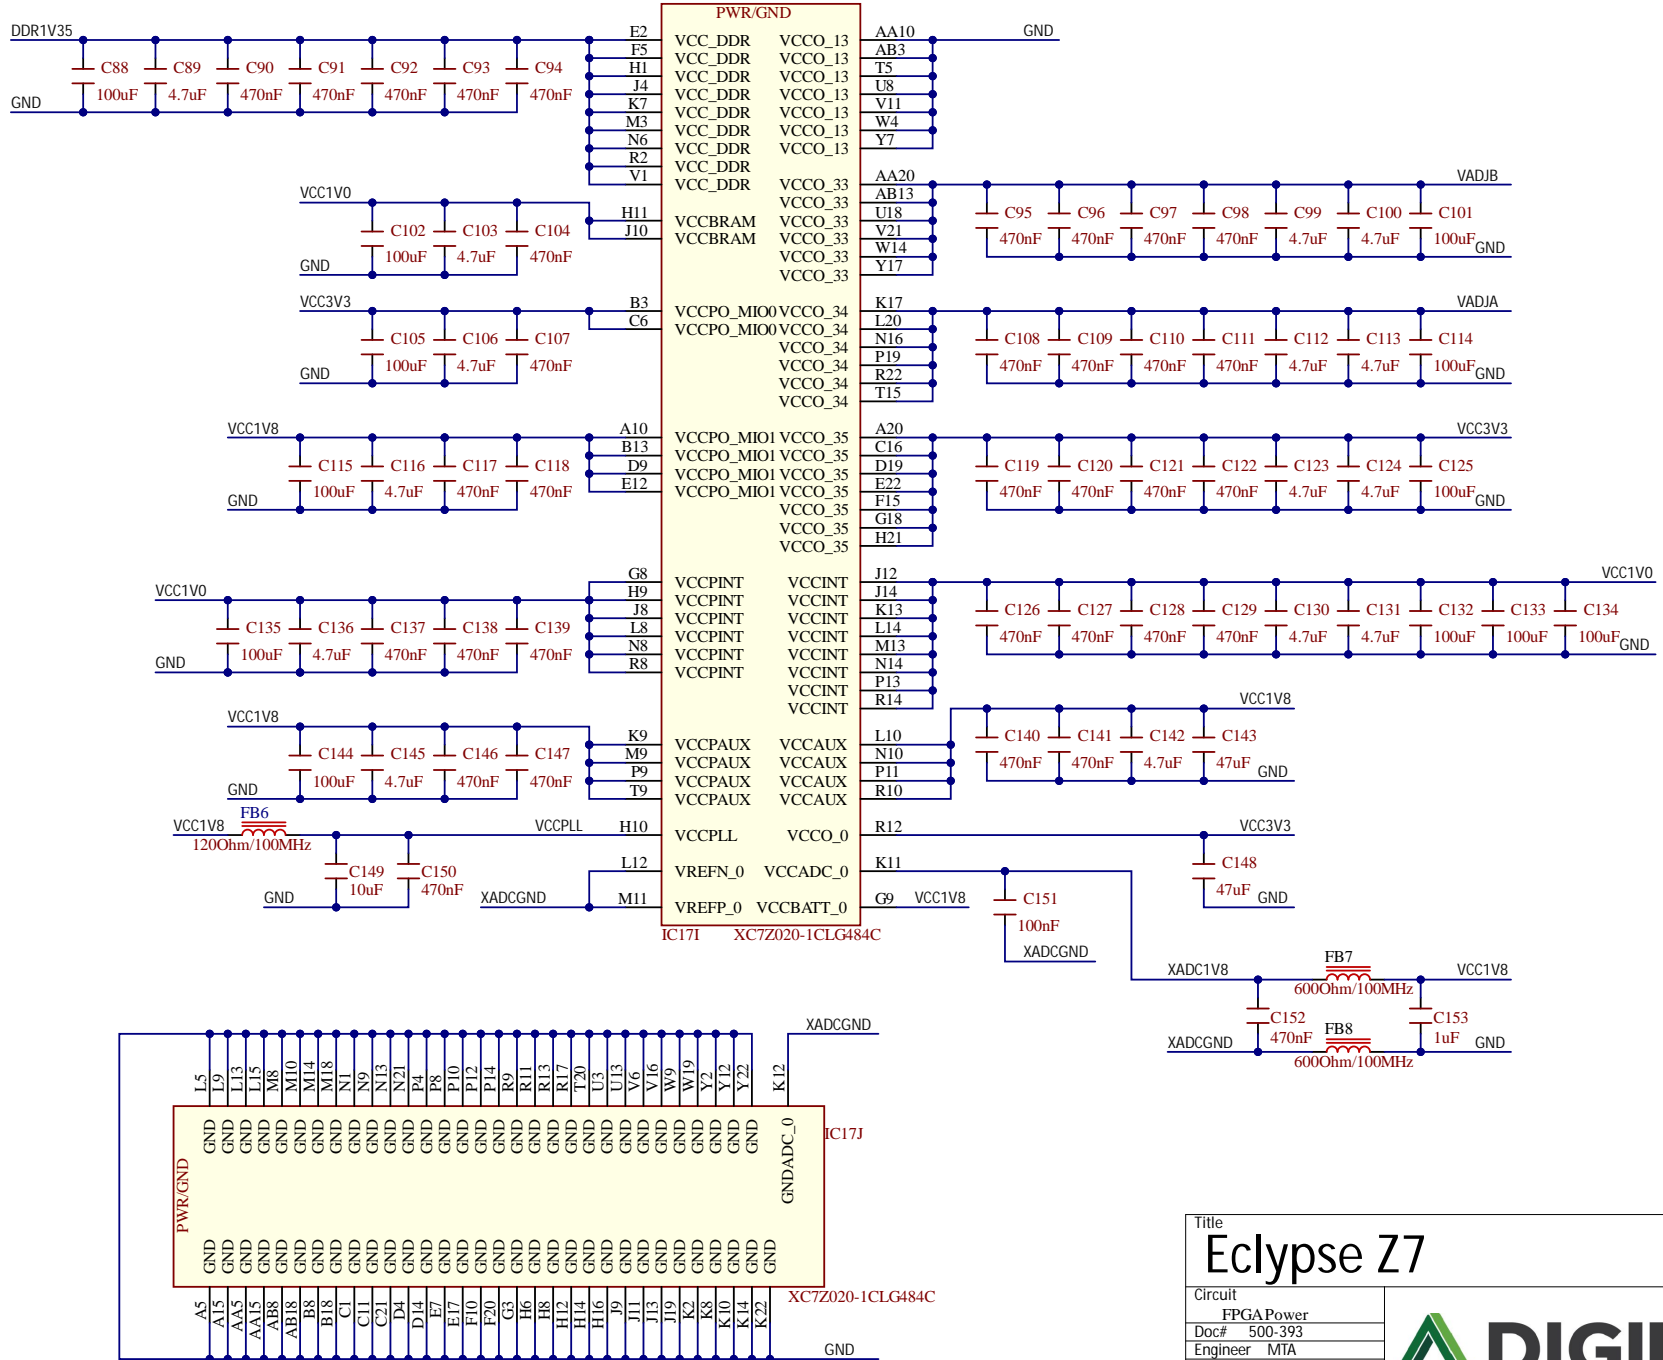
PWR/GND

DDR1V35
GND
C88 100uF
C89 4.7uF
C90 470nF
C91 470nF
C92 470nF
C93 470nF
C94 470nF

E2 F5 H1 J4 K7 M3 N6 R2 V1
VCC_DDR
VCC_DDR
VCC_DDR
VCC_DDR
VCC_DDR
VCC_DDR
VCC_DDR
VCC_DDR
VCC_DDR

VCCO_13
VCCO_13
VCCO_13
VCCO_13
VCCO_13
VCCO_13
VCCO_13
AA10 AB3 T5 U8 V11 W4 Y7
GND

VCC1V0
GND
C102 100uF
C103 4.7uF
C104 470nF
H11 J10
VCCBRAM
VCCBRAM

VCCO_33
VCCO_33
VCCO_33
VCCO_33
VCCO_33
VCCO_33
VCCO_33
AA20 AB13 U18 V21 W14 Y17
VADJB
C95 470nF
C96 470nF
C97 470nF
C98 470nF
C99 4.7uF
C100 4.7uF
C101 100uF
GND

VCC3V3
GND
C105 100uF
C106 4.7uF
C107 470nF
B3 C6
VCCPO_MIO0
VCCPO_MIO0
VCCO_34
VCCO_34
VCCO_34
VCCO_34
VCCO_34
VCCO_34
K17 L20 N16 P19 R22 T15
VADJA
C108 470nF
C109 470nF
C110 470nF
C111 470nF
C112 4.7uF
C113 4.7uF
C114 100uF
GND

VCC1V8
GND
C115 100uF
C116 4.7uF
C117 470nF
C118 470nF
A10 B13 D9 E12
VCCPO_MIO1
VCCPO_MIO1
VCCPO_MIO1
VCCPO_MIO1
VCCO_35
VCCO_35
VCCO_35
VCCO_35
VCCO_35
VCCO_35
VCCO_35
A20 C16 D19 E22 F15 G18 H21
VCC3V3
C119 470nF
C120 470nF
C121 470nF
C122 470nF
C123 4.7uF
C124 4.7uF
C125 100uF
GND

VCC1V0
GND
C135 100uF
C136 4.7uF
C137 470nF
C138 470nF
C139 470nF
G8 H9 J8 L8 N8 R8
VCCPINT
VCCPINT
VCCPINT
VCCPINT
VCCPINT
VCCPINT
VCCINT
VCCINT
VCCINT
VCCINT
VCCINT
VCCINT
VCCINT
VCCINT
J12 J14 K13 L14 M13 N14 P13 R14
VCC1V0
C126 470nF
C127 470nF
C128 470nF
C129 470nF
C130 4.7uF
C131 4.7uF
C132 100uF
C133 100uF
C134 100uF
GND

VCC1V8
GND
C144 100uF
C145 4.7uF
C146 470nF
C147 470nF
K9 M9 P9 T9
VCCPAUX
VCCPAUX
VCCPAUX
VCCPAUX
VCCAUX
VCCAUX
VCCAUX
VCCAUX
L10 N10 P11 R10
VCC1V8
C140 470nF
C141 470nF
C142 4.7uF
C143 47uF
GND

VCC1V8
FB6
120Ohm/100MHz
VCCPLL
C149 10uF
C150 470nF
GND
H10
VCCPLL
VCCO_0
R12
VCC3V3
C148 47uF
GND

L12
M11
XADCGND
VREFN_0
VREFP_0
VCCADC_0
VCCBATT_0
K11
G9
VCC1V8
C151 100nF
XADCGND
IC17I
XC7Z020-1CLG484C

XADC1V8
FB7
600Ohm/100MHz
VCC1V8
C152 470nF
C153 1uF
FB8
600Ohm/100MHz
XADCGND
GND

XADCGND
L5 L9 L13 L15 M8 M10 M14 M18 N1 N9 N13 N21 P4 P8 P10 P12 P14 R9 R11 R13 R17 T20 U3 U13 V6 V16 W9 W19 Y2 Y12 Y22
K12
GND GND GND GND GND GND GND GND GND GND GND GND GND GND GND GND GND GND GND GND GND GND GND GND GND GND GND GND GND GND GND
GNDADC_0
IC17J
PWR/GND
GND GND GND GND GND GND GND GND GND GND GND GND GND GND GND GND GND GND GND GND GND GND GND GND GND GND GND GND GND GND GND GND GND
XC7Z020-1CLG484C
A5 A15 AA5 AA15 AB8 AB18 B8 B18 C1 C11 C21 D4 D14 E7 E17 F10 F20 G3 H6 H8 H14 H16 J9 J11 J13 J19 K2 K8 K10 K14 K22
GND

Title
Eclypse Z7
Circuit
FPGA Power
Doc# 500-393
Engineer MTA
DIGI